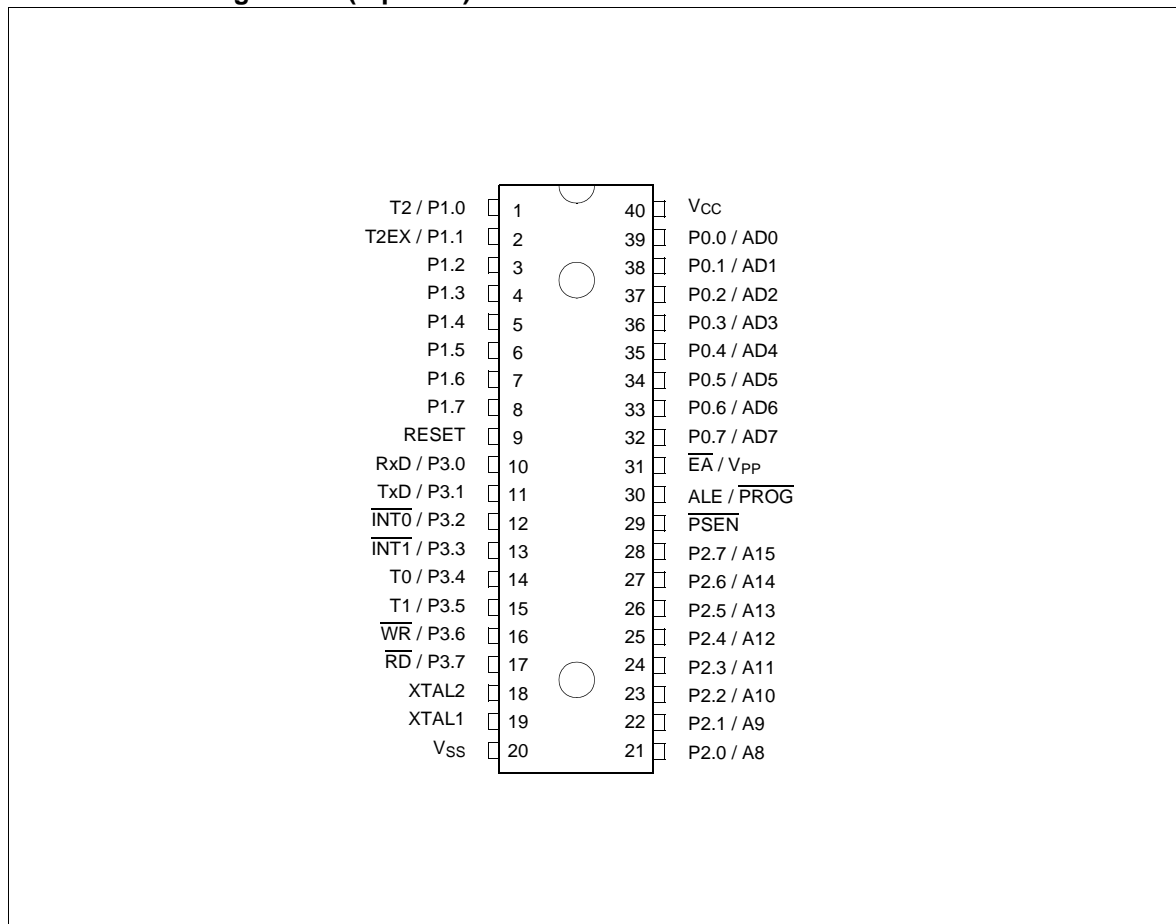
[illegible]gram (top view)

T2 / P1.0 1
T2EX / P1.1 2
P1.2 3
P1.3 4
P1.4 5
P1.5 6
P1.6 7
P1.7 8
RESET 9
RxD / P3.0 10
TxD / P3.1 11
$\overline{INT0}$ / P3.2 12
$\overline{INT1}$ / P3.3 13
T0 / P3.4 14
T1 / P3.5 15
$\overline{WR}$ / P3.6 16
$\overline{RD}$ / P3.7 17
XTAL2 18
XTAL1 19
$V_{SS}$ 20

40 $V_{CC}$
39 P0.0 / AD0
38 P0.1 / AD1
37 P0.2 / AD2
36 P0.3 / AD3
35 P0.4 / AD4
34 P0.5 / AD5
33 P0.6 / AD6
32 P0.7 / AD7
31 $\overline{EA}$ / $V_{PP}$
30 ALE / $\overline{PROG}$
29 $\overline{PSEN}$
28 P2.7 / A15
27 P2.6 / A14
26 P2.5 / A13
25 P2.4 / A12
24 P2.3 / A11
23 P2.2 / A10
22 P2.1 / A9
21 P2.0 / A8